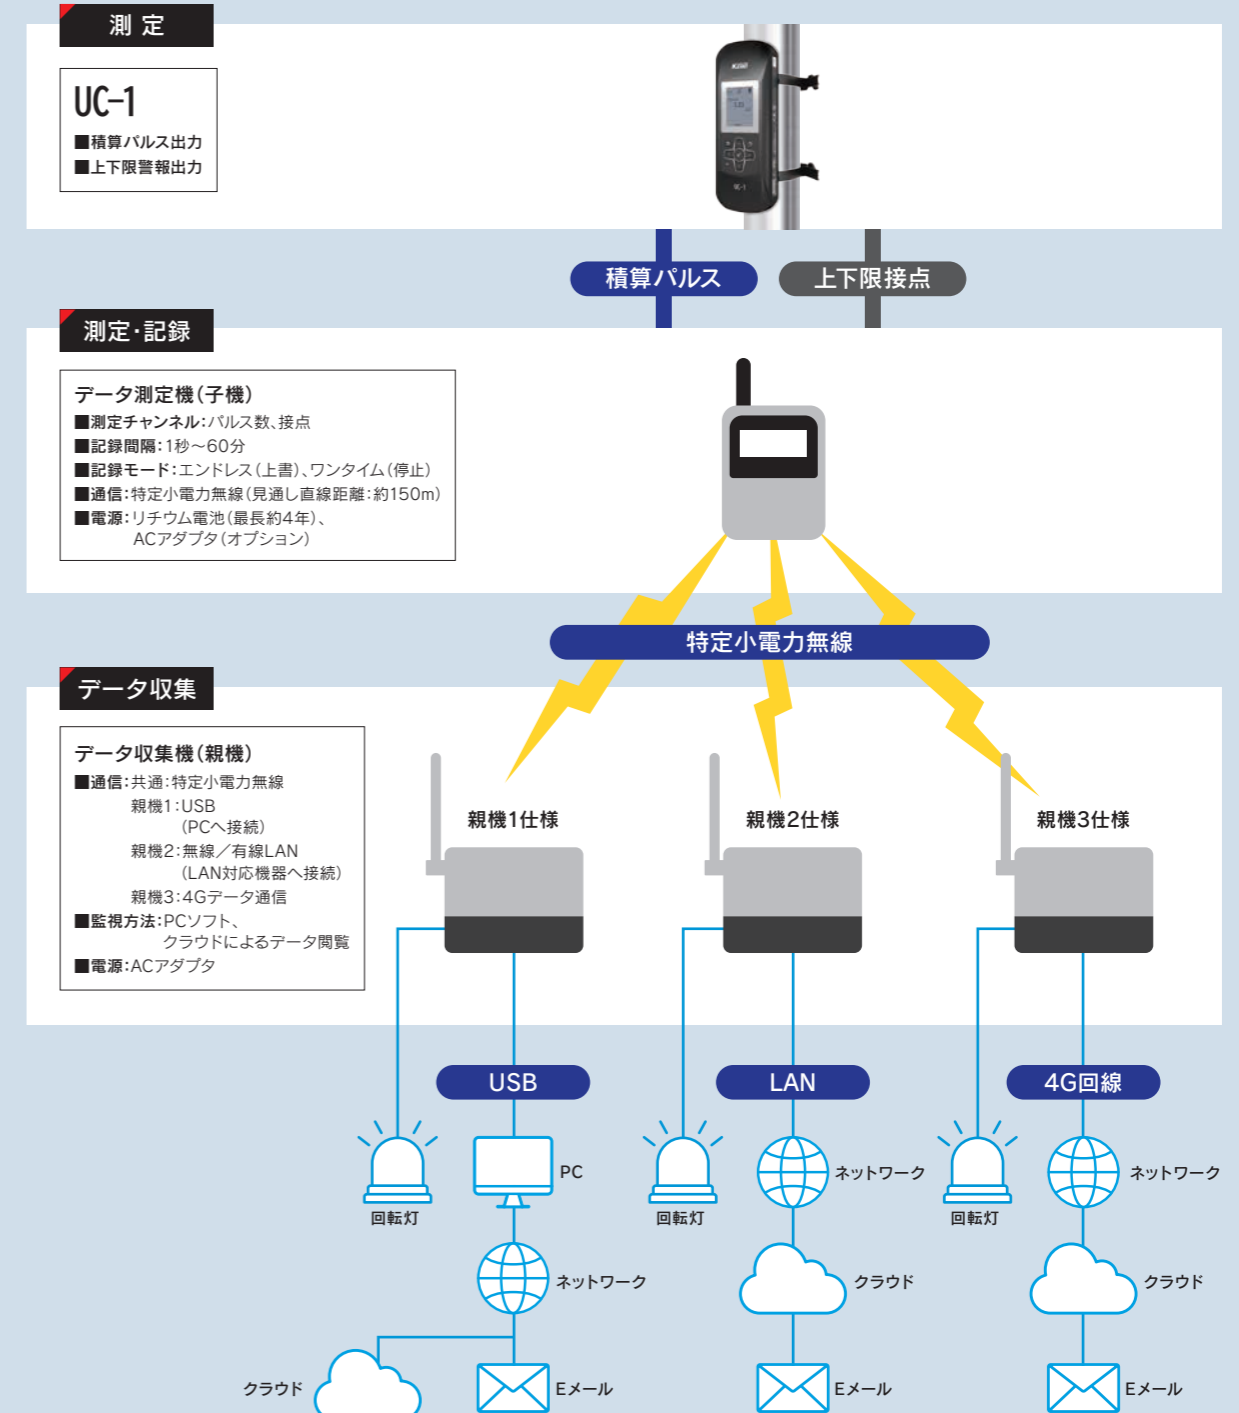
測 定

UC-1
■積算パルス出力
■上下限警報出力

積算パルス
上下限接点

測定・記録

データ測定機(子機)
■測定チャンネル:パルス数、接点
■記録間隔:1秒～60分
■記録モード:エンドレス(上書)、ワンタイム(停止)
■通信:特定小電力無線(見通し直線距離:約150m)
■電源:リチウム電池(最長約4年)、ACアダプタ(オプション)

特定小電力無線

データ収集

データ収集機(親機)
■通信:共通:特定小電力無線
親機1:USB
(PCへ接続)
親機2:無線/有線LAN
(LAN対応機器へ接続)
親機3:4Gデータ通信
■監視方法:PCソフト、クラウドによるデータ閲覧
■電源:ACアダプタ

親機1仕様
親機2仕様
親機3仕様

USB
LAN
4G回線

回転灯
PC
回転灯
ネットワーク
回転灯
ネットワーク

ネットワーク
クラウド
クラウド

クラウド
Eメール
Eメール
Eメール